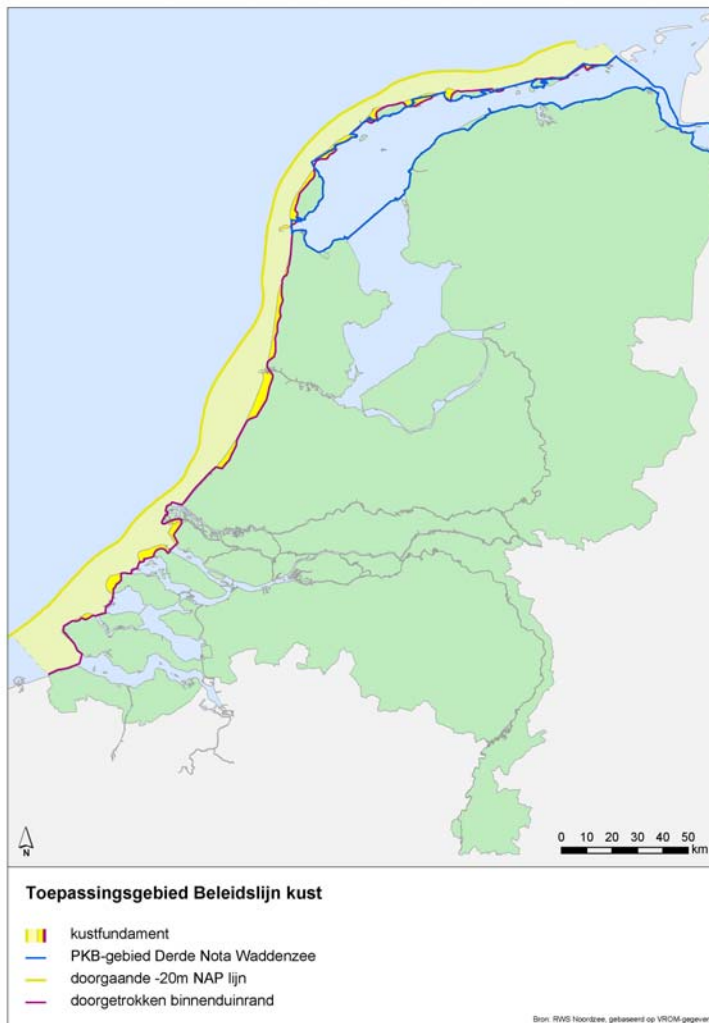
N

0 10 20 30 40 50 km

Toepassingsgebied Beleidslijn kust

kustfundament
PKB-gebied Derde Nota Waddenzee
doorgaande -20m NAP lijn
doorgetrokken binnenduinrand

Bron: RWS Noordzee, gebaseerd op VROM-gegever